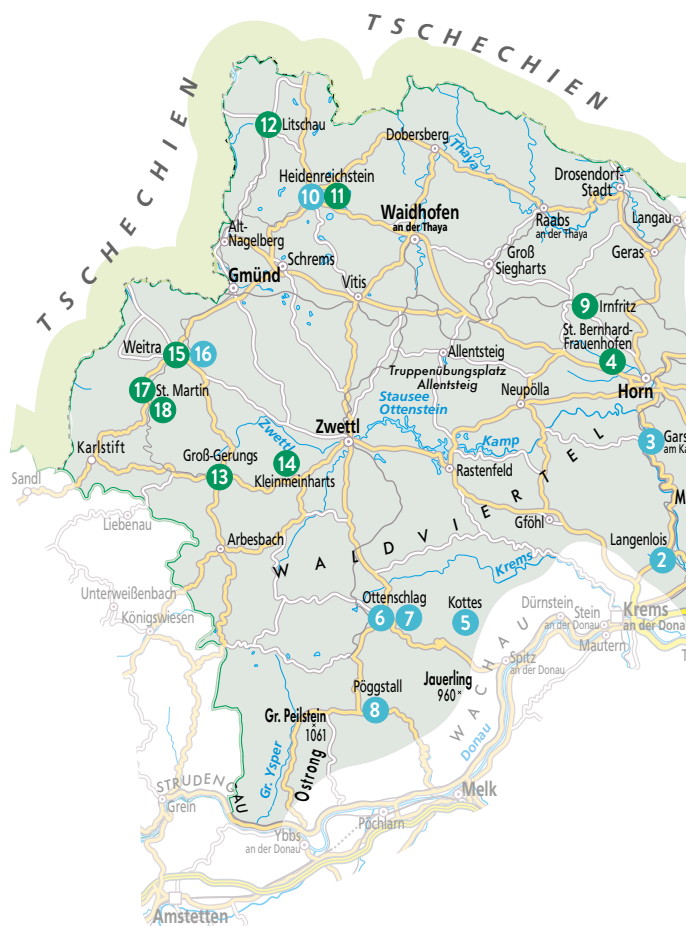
TSCHECHIEN

TSCHECHIEN

12 Litschau

Dobersberg

Thaya

Drosendorf-Stadt

Heidenreichstein

10 11

Waidhofen an der Thaya

Raabs an der Thaya

Langau

Alt-Nagelberg

Schrems

Groß Siegharts

Geras

Gmünd

Vitis

9 Irnfritz

St. Bernhard-Frauenhofen

4

Weitra

15 16

Allentsteig

Truppenübungsplatz Allentsteig

17 St. Martin

18

Neupölla

Horn

Stausee Ottenstein

Zwettl

Zwettl

3 Gars am Ka

Karlstift

Kamp

Sandl

Groß-Gerungs

13

14 Kleinmeinharts

Rastenfeld

Liebenau

WALDVIERTEL

Gföhl

Arbesbach

Langenlois

2

Unterweißenbach

Krems

Königswiesen

Ottenschlag

6 7

Kottes

5

Dürnstein

Stein an der Donau

Krems an der Donau

Mautern

Spitz an der Donau

Pöggstall

8

Jauerling 960

Gr. Peilstein 1061

WACHAU

Donau

Gr. Ysper

Ostrong

STRUDENGAU

Grein

Melk

Pöchlarn

Ybbs an der Donau

Amstetten